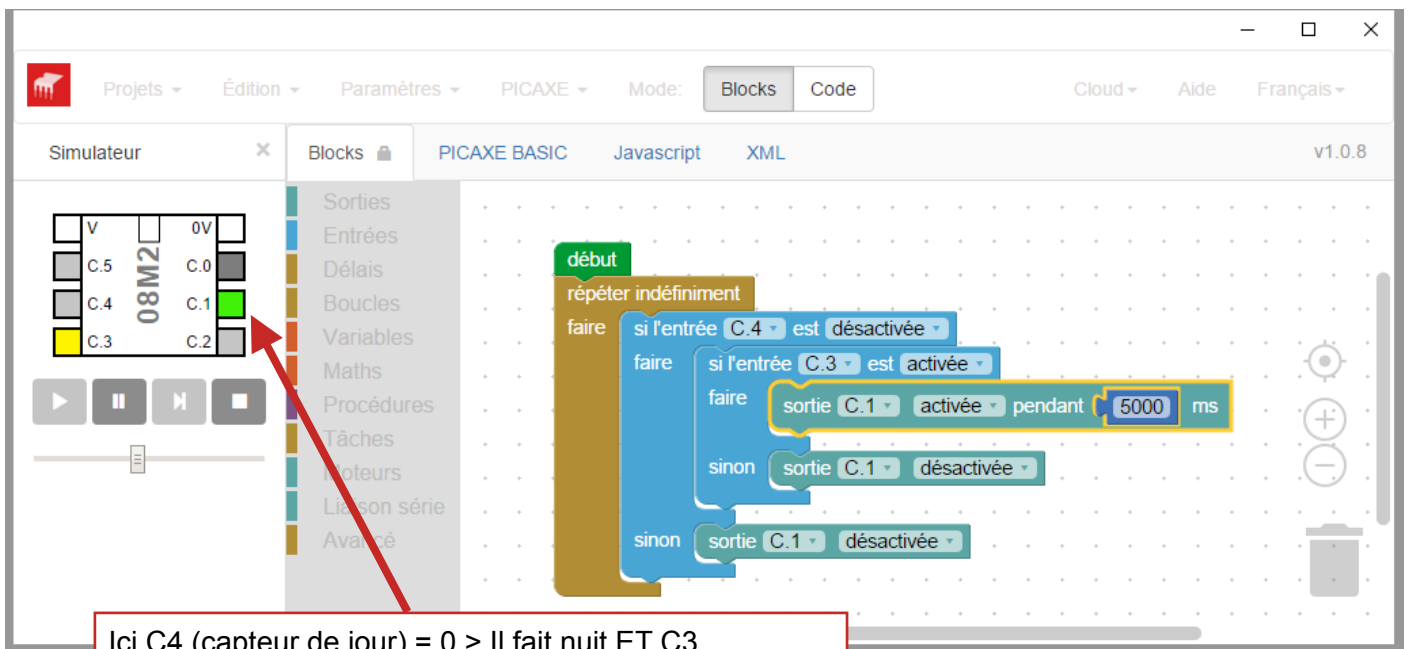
Projets ▾ Édition ▾ Paramètres ▾ PICAXE ▾ Mode: Blocks Code Cloud ▾ Aide Français ▾

Simulateur ×

Blocks PICAXE BASIC Javascript XML v1.0.8

V 0V
C.5 C.0
C.4 C.1
C.3 C.2
08M2

Sorties
Entrées
Délais
Boucles
Variables
Maths
Procédures
Tâches
Moteurs
Liaison série
Avancé

début
répéter indéfiniment
faire
si l'entrée C.4 est désactivée
faire
si l'entrée C.3 est activée
faire
sortie C.1 activée pendant 5000 ms
sinon
sortie C.1 désactivée
sinon
sortie C.1 désactivée

Ici C4 (capteur de jour) = 0 > Il fait nuit ET C3